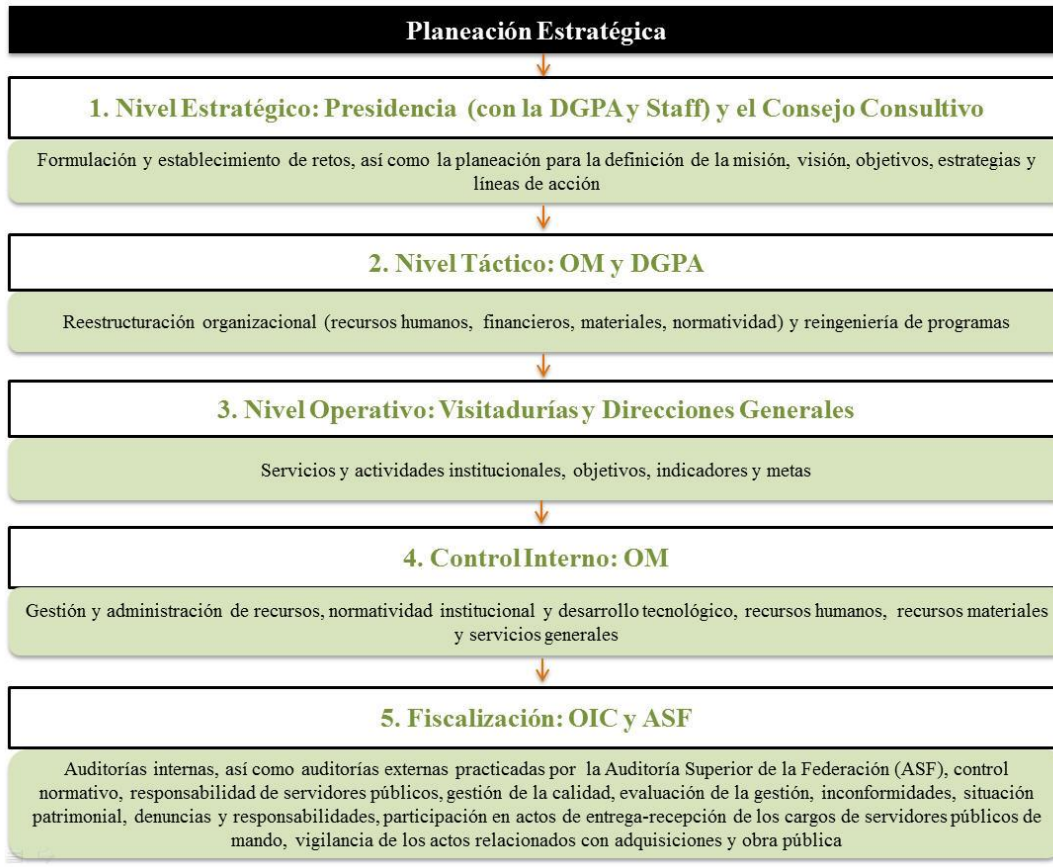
Planeación Estratégica

1. Nivel Estratégico: Presidencia (con la DGPA y Staff) y el Consejo Consultivo

Formulación y establecimiento de retos, así como la planeación para la definición de la misión, visión, objetivos, estrategias y líneas de acción

2. Nivel Táctico: OM y DGPA

Reestructuración organizacional (recursos humanos, financieros, materiales, normatividad) y reingeniería de programas

3. Nivel Operativo: Visitadurías y Direcciones Generales

Servicios y actividades institucionales, objetivos, indicadores y metas

4. Control Interno: OM

Gestión y administración de recursos, normatividad institucional y desarrollo tecnológico, recursos humanos, recursos materiales y servicios generales

5. Fiscalización: OIC y ASF

Auditorías internas, así como auditorías externas practicadas por la Auditoría Superior de la Federación (ASF), control normativo, responsabilidad de servidores públicos, gestión de la calidad, evaluación de la gestión, inconformidades, situación patrimonial, denuncias y responsabilidades, participación en actos de entrega-recepción de los cargos de servidores públicos de mando, vigilancia de los actos relacionados con adquisiciones y obra pública